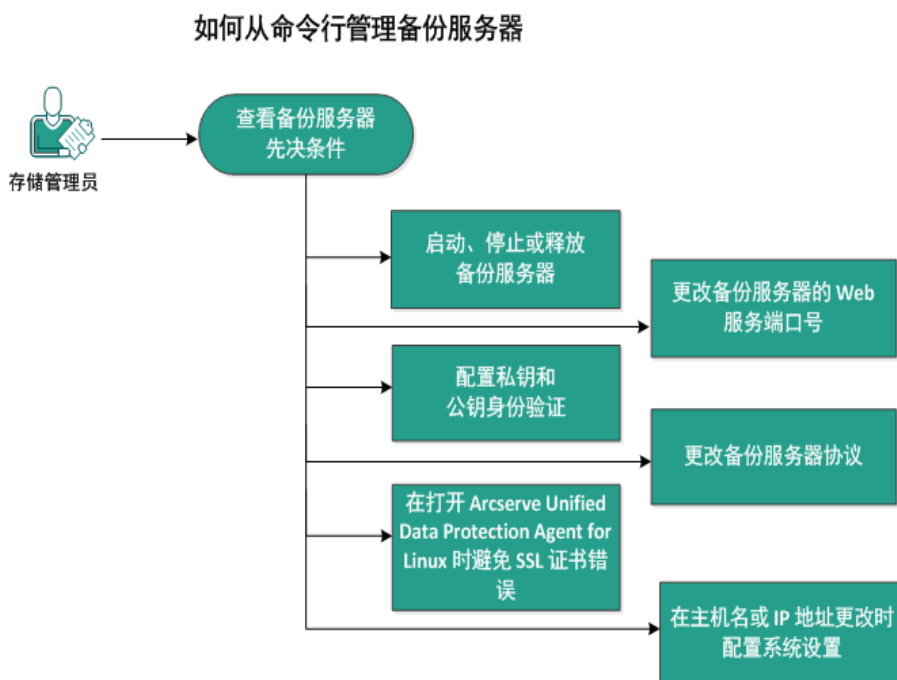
如何从命令行管理备份服务器

存储管理员

查看备份服务器先决条件

启动、停止或释放备份服务器

更改备份服务器的 Web 服务端口号

配置私钥和公钥身份验证

更改备份服务器协议

在打开 Arcserve Unified Data Protection Agent for Linux 时避免 SSL 证书错误

在主机名或 IP 地址更改时配置系统设置